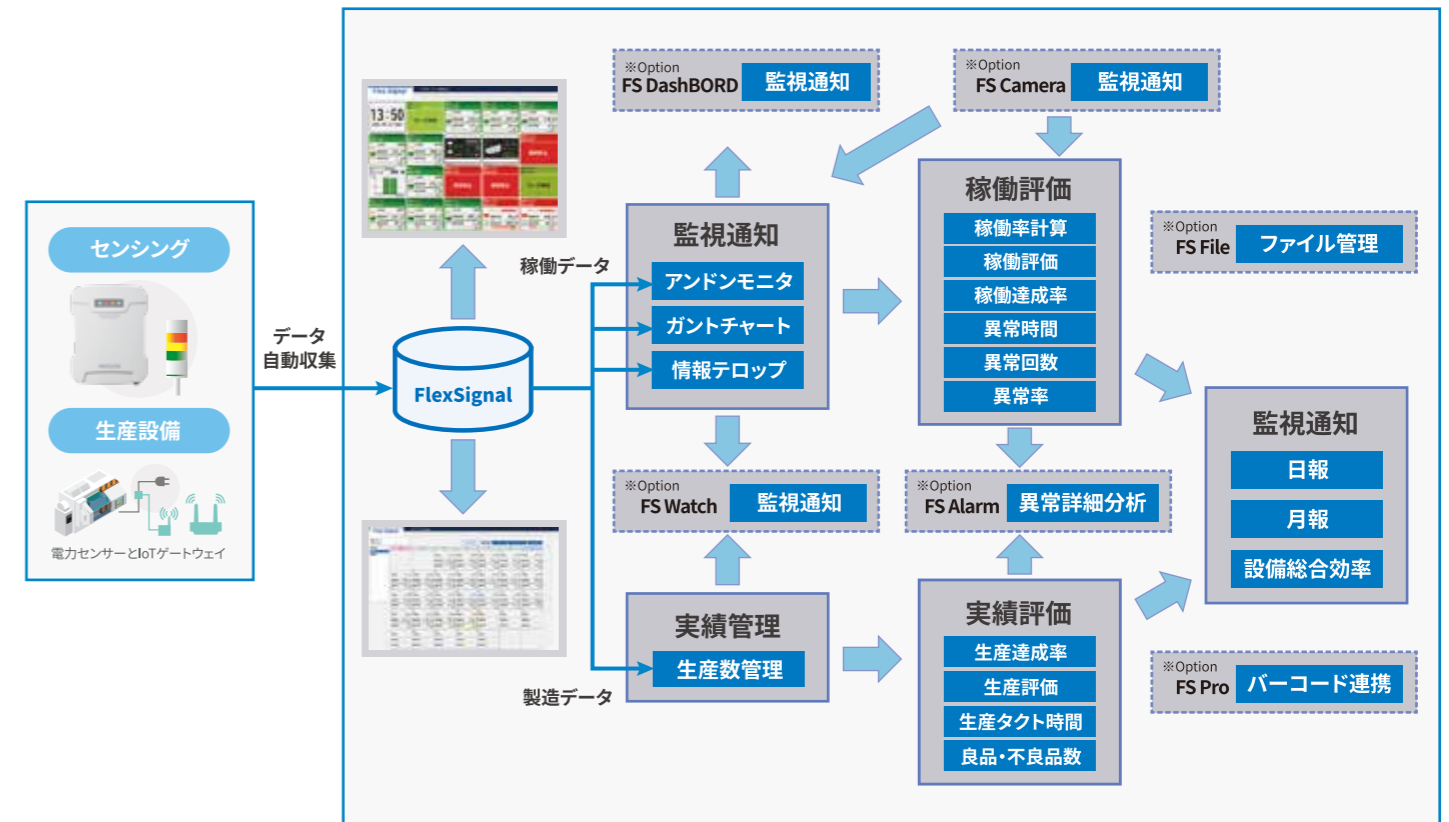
センシング

生産設備

電力センサーとIoTゲートウェイ

データ
自動収集

FlexSignal

13:50

稼働データ

製造データ

※Option
FS DashBORD 監視通知

※Option
FS Camera 監視通知

監視通知
アンドンモニタ
ガントチャート
情報テロップ

稼働評価
稼働率計算
稼働評価
稼働達成率
異常時間
異常回数
異常率

※Option
FS File ファイル管理

監視通知
日報
月報
設備総合効率

※Option
FS Watch 監視通知

※Option
FS Alarm 異常詳細分析

実績管理
生産数管理

実績評価
生産達成率
生産評価
生産タクト時間
良品・不良品数

※Option
FS Pro バーコード連携